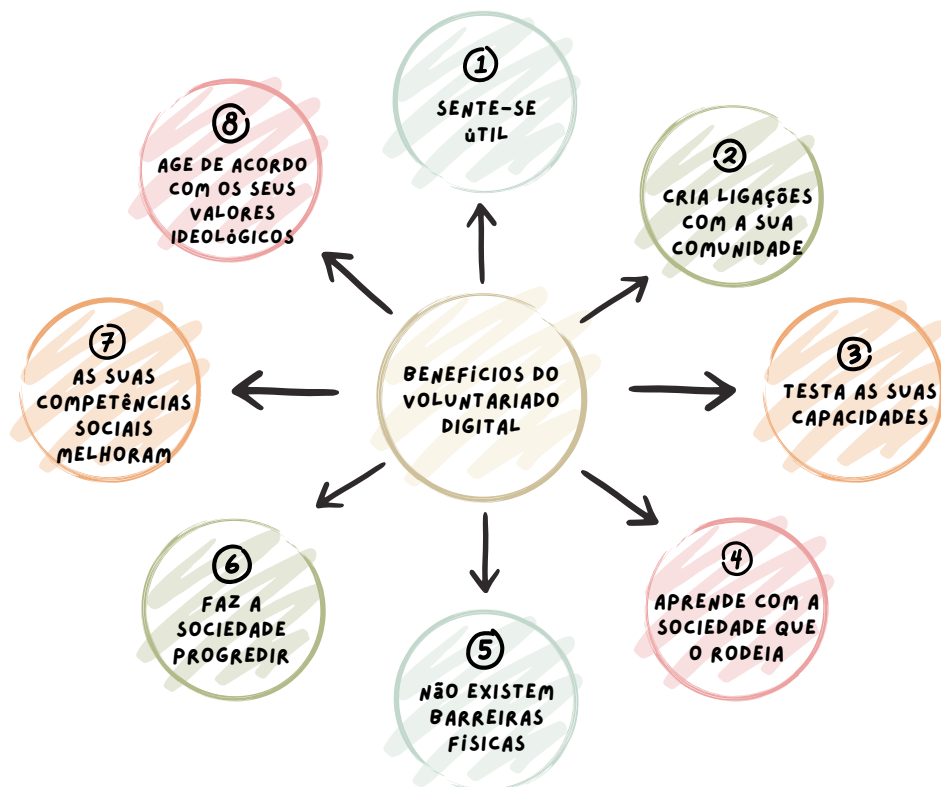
BENEFÍCIOS DO VOLUNTARIADO DIGITAL

1
SENTE-SE ÚTIL

2
CRIA LIGAÇÕES COM A SUA COMUNIDADE

3
TESTA AS SUAS CAPACIDADES

4
APRENDE COM A SOCIEDADE QUE O RODEIA

5
NÃO EXISTEM BARREIRAS FÍSICAS

6
FAZ A SOCIEDADE PROGREDIR

7
AS SUAS COMPETÊNCIAS SOCIAIS MELHORAM

8
AGE DE ACORDO COM OS SEUS VALORES IDEOLÓGICOS